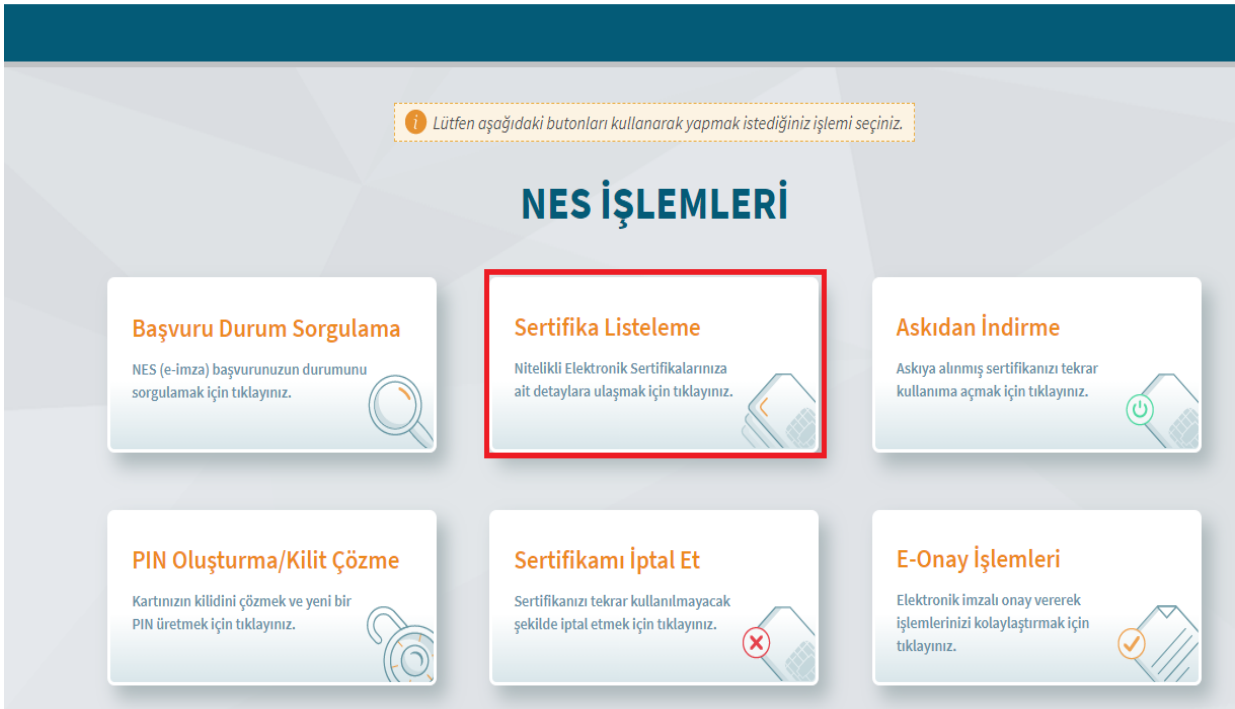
Lütfen aşağıdaki butonları kullanarak yapmak istediğiniz işlemi seçiniz.

NES İŞLEMLERİ

Başvuru Durum Sorgulama

NES (e-imza) başvurunuzun durumunu sorgulamak için tıklayınız.

Sertifika Listeleme

Nitelikli Elektronik Sertifikalarınıza ait detaylara ulaşmak için tıklayınız.

Askıdan İndirme

Askıya alınmış sertifikanızı tekrar kullanıma açmak için tıklayınız.

PIN Oluşturma/Kilit Çözme

Kartınızın kilidini çözmek ve yeni bir PIN üretmek için tıklayınız.

Sertifikamı İptal Et

Sertifikanızı tekrar kullanılmayacak şekilde iptal etmek için tıklayınız.

E-Onay İşlemleri

Elektronik imzalı onay vererek işlemlerinizi kolaylaştırmak için tıklayınız.